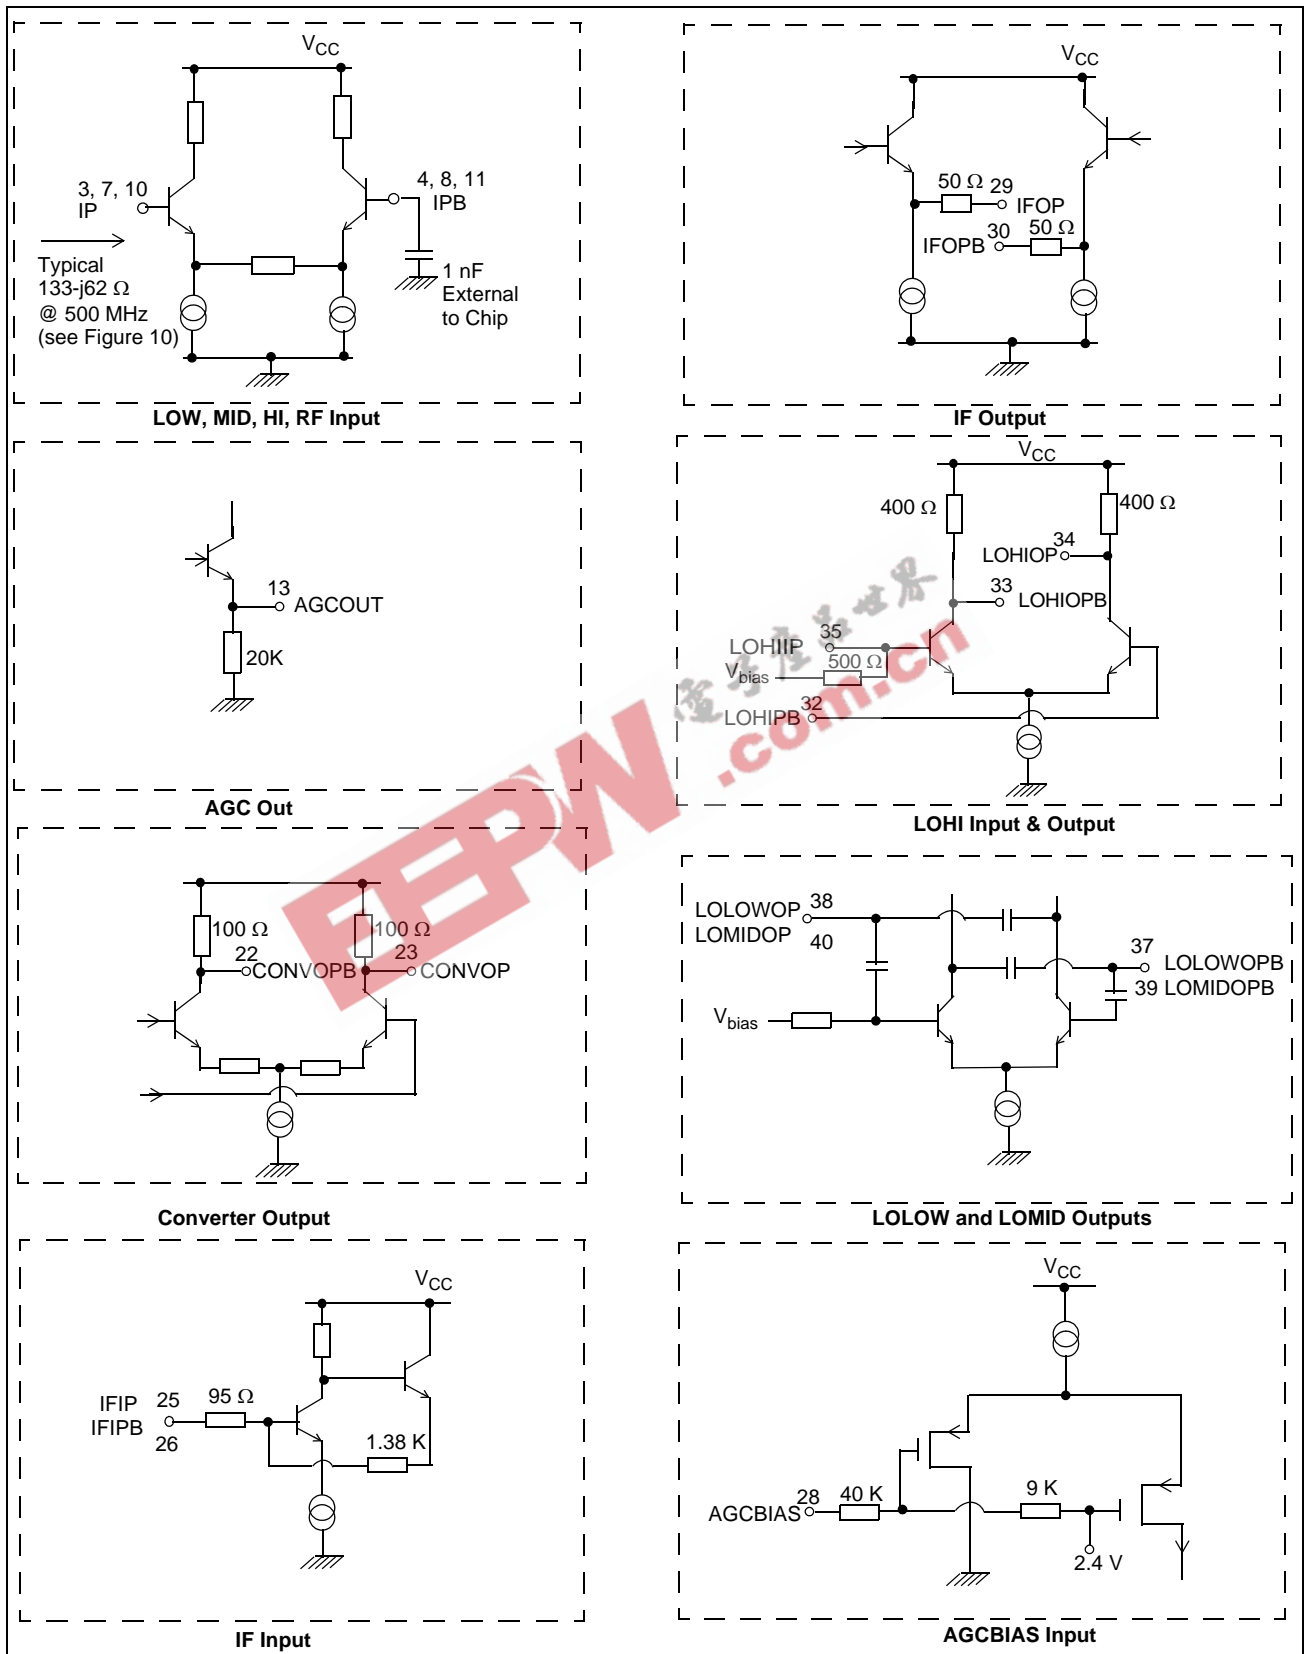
$V_{CC}$

3, 7, 10
IP

4, 8, 11
IPB

Typical
133-j62 Ω
@ 500 MHz
(see Figure 10)

1 nF
External
to Chip

LOW, MID, HI, RF Input

$V_{CC}$

50 Ω 29
IFOP
IFOPB 30
50 Ω

IF Output

13
AGCOUT

20K

AGC Out

$V_{CC}$

400 Ω
400 Ω
LOHIOP 34
33
LOHIOPB
LOHIIP 35
$V_{bias}$
500 Ω
LOHIPB 32

LOHI Input & Output

100 Ω
100 Ω
22
CONVOPB
23
CONVOP

Converter Output

LOLOWOP 38
LOMIDOP 40
37
LOLOWOPB
39 LOMIDOPB
$V_{bias}$

LOLOW and LOMID Outputs

$V_{CC}$

IFIP 25
IFIPB 26
95 Ω
1.38 K

IF Input

$V_{CC}$

AGCBIAS 28
40 K
9 K
2.4 V

AGCBIAS Input

EEPW
电子产品世界
.com.cn